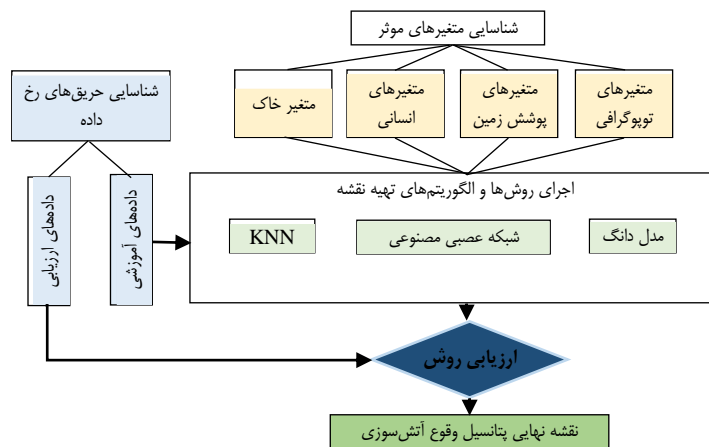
شناسایی متغیرهای موثر

شناسایی حریق‌های رخ داده

متغیرهای توپوگرافی

متغیرهای پوشش زمین

متغیرهای انسانی

متغیر خاک

داده‌های ارزیابی

داده‌های آموزشی

اجرای روش‌ها و الگوریتم‌های تهیه نقشه

مدل دانگ

شبکه عصبی مصنوعی

KNN

ارزیابی روش

نقشه نهایی پتانسیل وقوع آتش‌سوزی